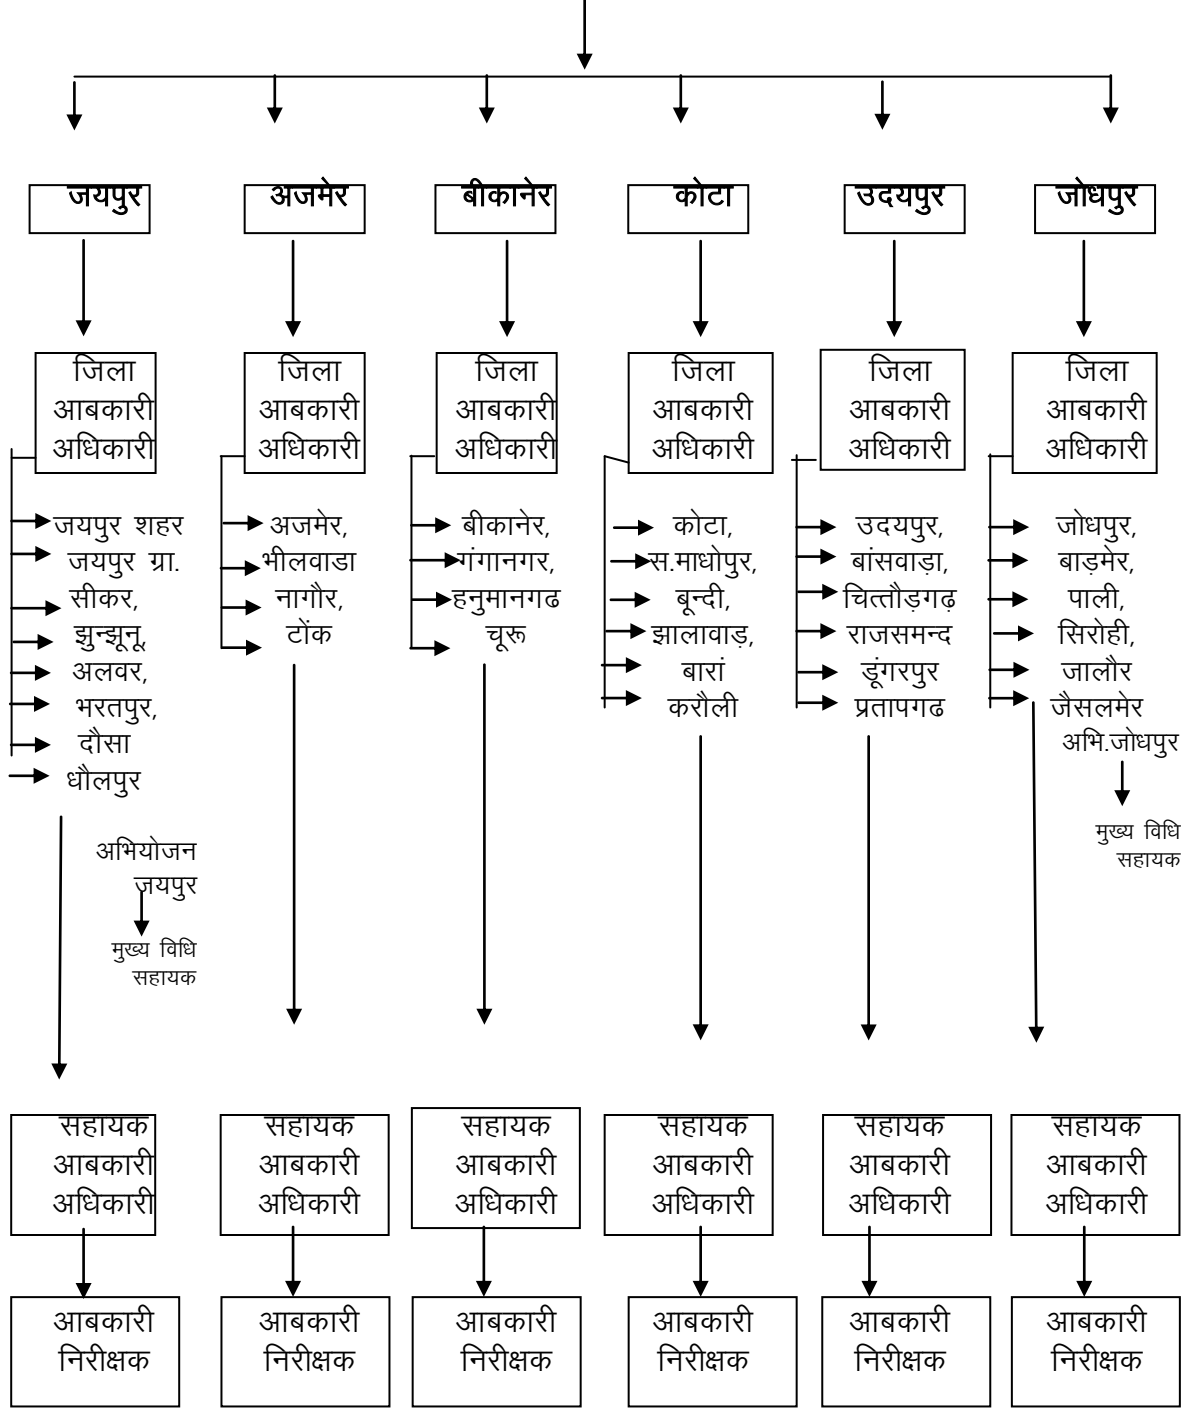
जयपुर

अजमेर

बीकानेर

कोटा

उदयपुर

जोधपुर

जिला आबकारी अधिकारी

जयपुर शहर
जयपुर ग्रा.
सीकर,
झुन्झूनू,
अलवर,
भरतपुर,
दौसा
धौलपुर

अभियोजन जयपुर

मुख्य विधि सहायक

जिला आबकारी अधिकारी

अजमेर,
भीलवाडा
नागौर,
टोंक

जिला आबकारी अधिकारी

बीकानेर,
गंगानगर,
हनुमानगढ
चूरू

जिला आबकारी अधिकारी

कोटा,
स.माधोपुर,
बून्दी,
झालावाड़,
बारां
करौली

जिला आबकारी अधिकारी

उदयपुर,
बांसवाड़ा,
चित्तौड़गढ़
राजसमन्द
डूंगरपुर
प्रतापगढ

जिला आबकारी अधिकारी

जोधपुर,
बाड़मेर,
पाली,
सिरोही,
जालौर
जैसलमेर
अभि.जोधपुर

मुख्य विधि सहायक

सहायक आबकारी अधिकारी

सहायक आबकारी अधिकारी

सहायक आबकारी अधिकारी

सहायक आबकारी अधिकारी

सहायक आबकारी अधिकारी

सहायक आबकारी अधिकारी

आबकारी निरीक्षक

आबकारी निरीक्षक

आबकारी निरीक्षक

आबकारी निरीक्षक

आबकारी निरीक्षक

आबकारी निरीक्षक